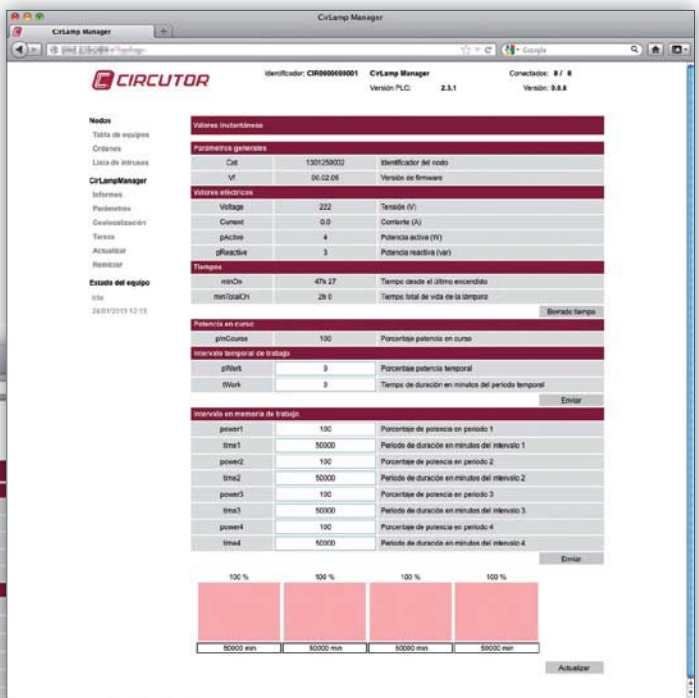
CirLamp Manager

CirLamp Manager

Google

CIRCUTOR

Identificador: CIR0000000001 CirLamp Manager Conectados: 8 / 8

Versión PLC: 2.3.1 Versión: 0.0.6

Nodos
Tabla de equipos
Órdenes
Lista de intrusos

CirLampManager
Informes
Parámetros
Geolocalización
Tareas
Actualizar
Reiniciar

Estado del equipo
Idle
24/01/2013 12:13

Valores instantáneos

Parámetros generales

| Cat | 1301258002 | Identificador del nodo |
|---|---|---|
| Vf | 00.02.06 | Versión de firmware |

Valores eléctricos

| Voltage | 222 | Tensión (V) |
|---|---|---|
| Current | 0.0 | Corriente (A) |
| pActive | 4 | Potencia activa (W) |
| pReactive | 3 | Potencia reactiva (var) |

Tiempos

| minOn | 47h 27 | Tiempo desde el último encendido |
|---|---|---|
| minTotalOn | 28 0 | Tiempo total de vida de la lámpara |

Borrado tiempo

Potencia en curso

| pInCourse | 100 | Porcentaje potencia en curso |
|---|---|---|

Intervalo temporal de trabajo

| pWork | 0 | Porcentaje potencia temporal |
|---|---|---|
| tWork | 0 | Tiempo de duración en minutos del periodo temporal |

Enviar

Intervalo en memoria de trabajo

| power1 | 100 | Porcentaje de potencia en periodo 1 |
|---|---|---|
| time1 | 50000 | Periodo de duración en minutos del intervalo 1 |
| power2 | 100 | Porcentaje de potencia en periodo 2 |
| time2 | 50000 | Periodo de duración en minutos del intervalo 2 |
| power3 | 100 | Porcentaje de potencia en periodo 3 |
| time3 | 50000 | Periodo de duración en minutos del intervalo 3 |
| power4 | 100 | Porcentaje de potencia en periodo 4 |
| time4 | 50000 | Periodo de duración en minutos del intervalo 4 |

Enviar

100 % 100 % 100 % 100 %

50000 min 50000 min 50000 min 50000 min

Actualizar